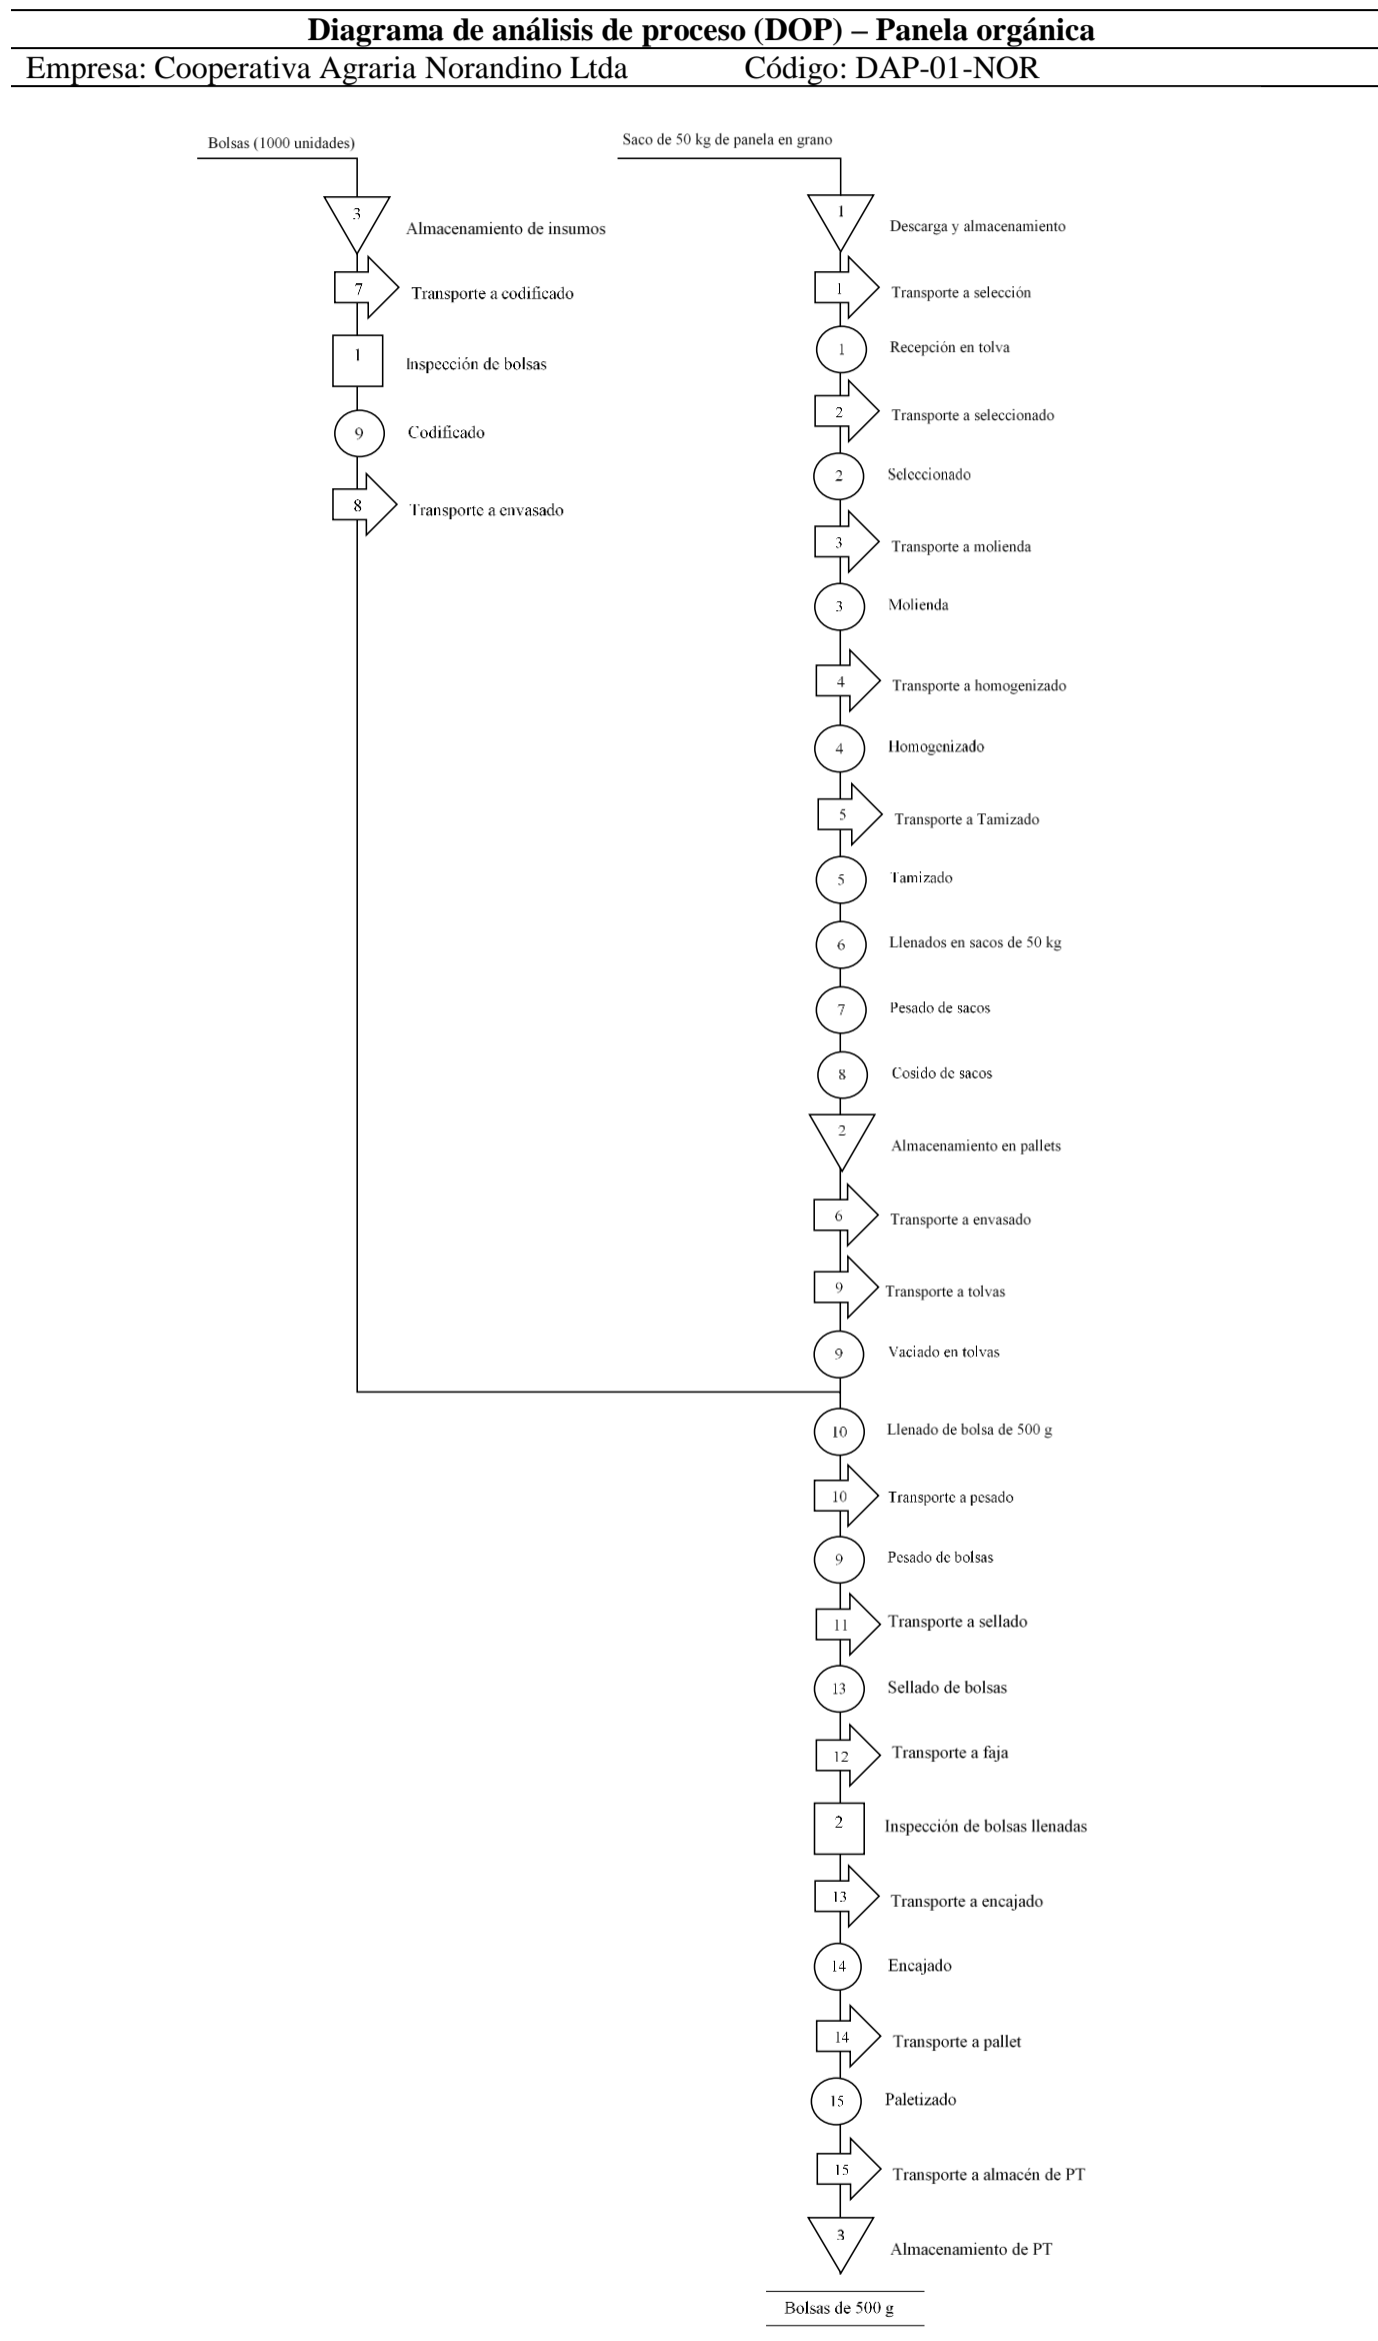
Diagrama de análisis de proceso (DOP) – Panela orgánica

Empresa: Cooperativa Agraria Norandino Ltda Código: DAP-01-NOR

Bolsas (1000 unidades)

3 Almacenamiento de insumos

7 Transporte a codificado

1 Inspección de bolsas

9 Codificado

8 Transporte a envasado

Saco de 50 kg de panela en grano

1 Descarga y almacenamiento

1 Transporte a selección

1 Recepción en tolva

2 Transporte a seleccionado

2 Seleccionado

3 Transporte a molienda

3 Molienda

4 Transporte a homogenizado

4 Homogenizado

5 Transporte a Tamizado

5 Tamizado

6 Llenados en sacos de 50 kg

7 Pesado de sacos

8 Cosido de sacos

2 Almacenamiento en pallets

6 Transporte a envasado

9 Transporte a tolvas

9 Vaciado en tolvas

10 Llenado de bolsa de 500 g

10 Transporte a pesado

9 Pesado de bolsas

11 Transporte a sellado

13 Sellado de bolsas

12 Transporte a faja

2 Inspección de bolsas llenadas

13 Transporte a encajado

14 Encajado

14 Transporte a pallet

15 Paletizado

15 Transporte a almacén de PT

3 Almacenamiento de PT

Bolsas de 500 g